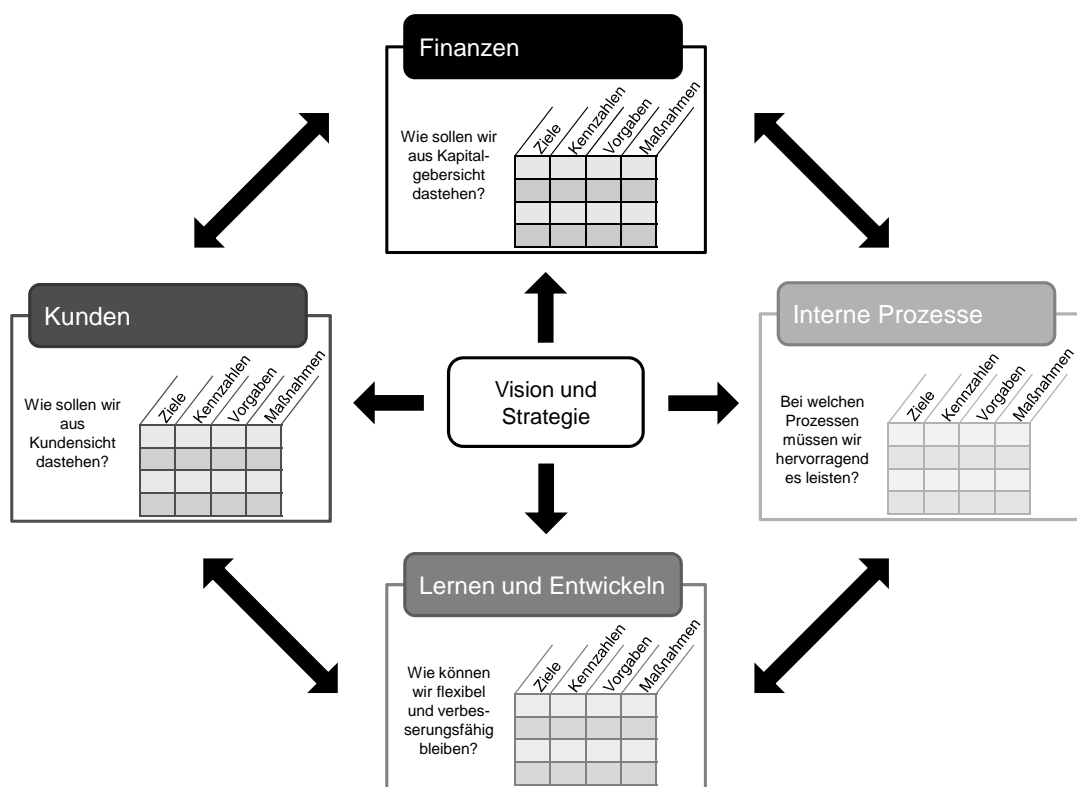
Finanzen

Wie sollen wir aus Kapitalgebersicht dastehen?

Ziele | Kennzahlen | Vorgaben | Maßnahmen

Kunden

Wie sollen wir aus Kundensicht dastehen?

Ziele | Kennzahlen | Vorgaben | Maßnahmen

Vision und Strategie

Interne Prozesse

Bei welchen Prozessen müssen wir hervorragend es leisten?

Ziele | Kennzahlen | Vorgaben | Maßnahmen

Lernen und Entwickeln

Wie können wir flexibel und verbesserungsfähig bleiben?

Ziele | Kennzahlen | Vorgaben | Maßnahmen